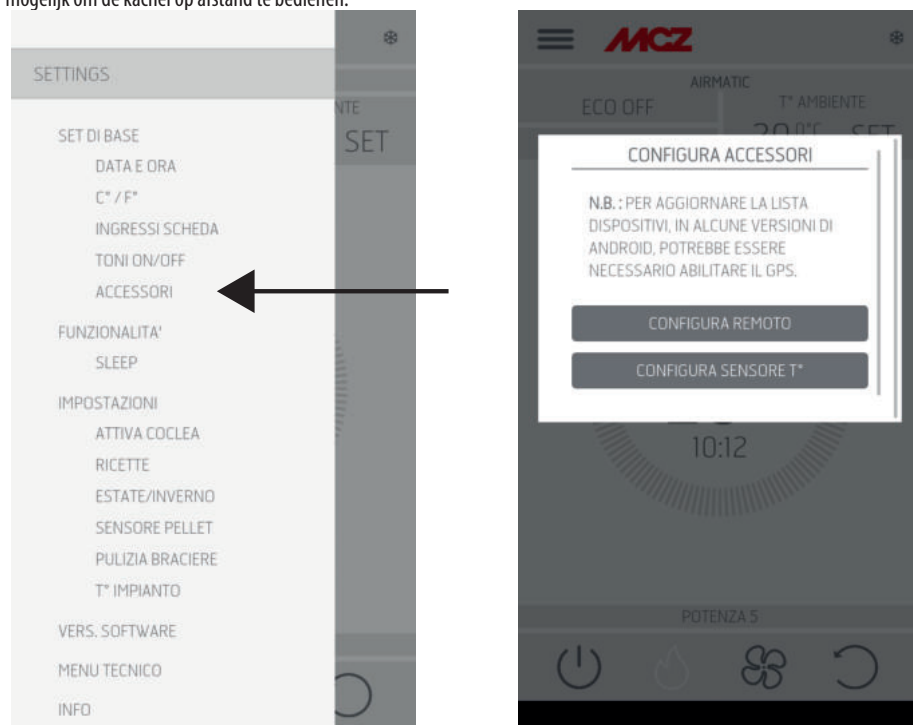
mogelijk om de kachel op afstand te bedienen.

SETTINGS

SET DI BASE
DATA E ORA
C° / F°
INGRESSI SCHEDA
TONI ON/OFF
ACCESSORI
FUNZIONALITA'
SLEEP
IMPOSTAZIONI
ATTIVA COCLEA
RICETTE
ESTATE/INVERNO
SENSORE PELLET
PULIZIA BRACIERE
T° IMPIANTO
VERS. SOFTWARE
MENU TECNICO
INFO

NTE
SET

MCZ
AIRMATIC
ECO OFF
T° AMBIENTE
SET

CONFIGURA ACCESSORI

N.B. : PER AGGIORNARE LA LISTA DISPOSITIVI, IN ALCUNE VERSIONI DI ANDROID, POTREBBE ESSERE NECESSARIO ABILITARE IL GPS.

CONFIGURA REMOTO
CONFIGURA SENSORE T°

10:12
POTENZA 5